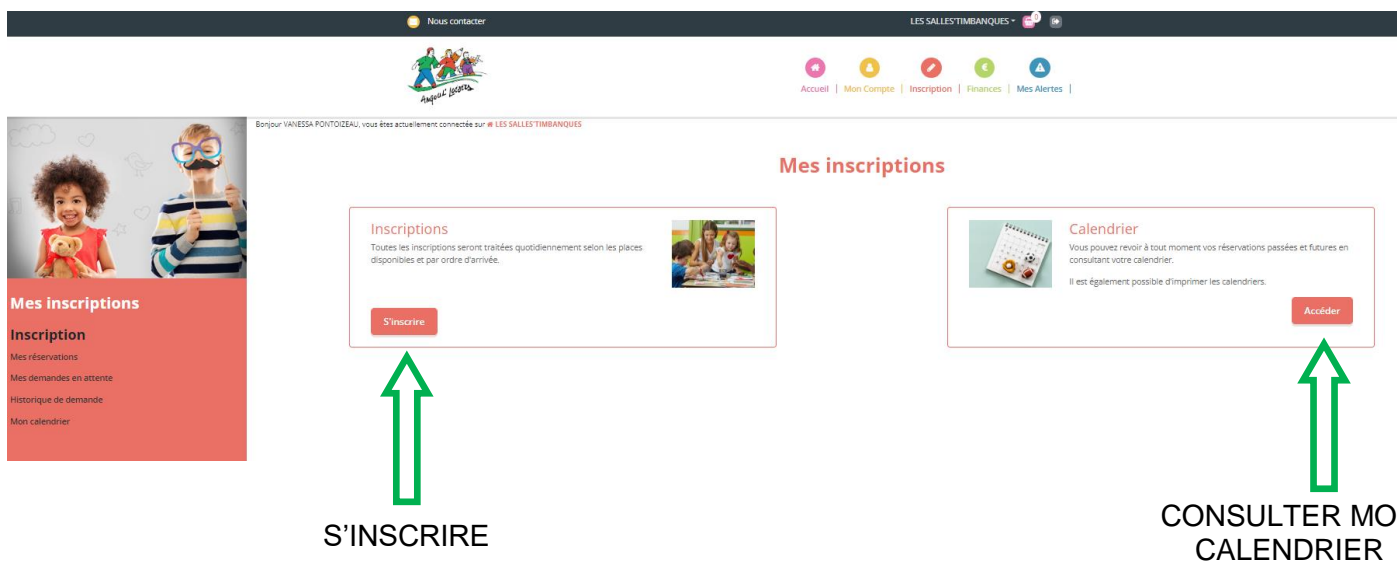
Nous contacter

LES SALLES'TIMBANQUES

Aujourd'hui Loisirs

Accueil | Mon Compte | Inscription | Finances | Mes Alertes |

Bonjour VANESSA PONTOIZEAU, vous êtes actuellement connectée sur LES SALLES'TIMBANQUES

Mes inscriptions

Inscription

Mes réservations

Mes demandes en attente

Historique de demande

Mon calendrier

Mes inscriptions

Inscriptions

Toutes les inscriptions seront traitées quotidiennement selon les places disponibles et par ordre d'arrivée.

S'inscrire

Calendrier

Vous pouvez revoir à tout moment vos réservations passées et futures en consultant votre calendrier.

Il est également possible d'imprimer les calendriers.

Accéder

S'INSCRIRE

CONSULTER MO
CALENDRIER